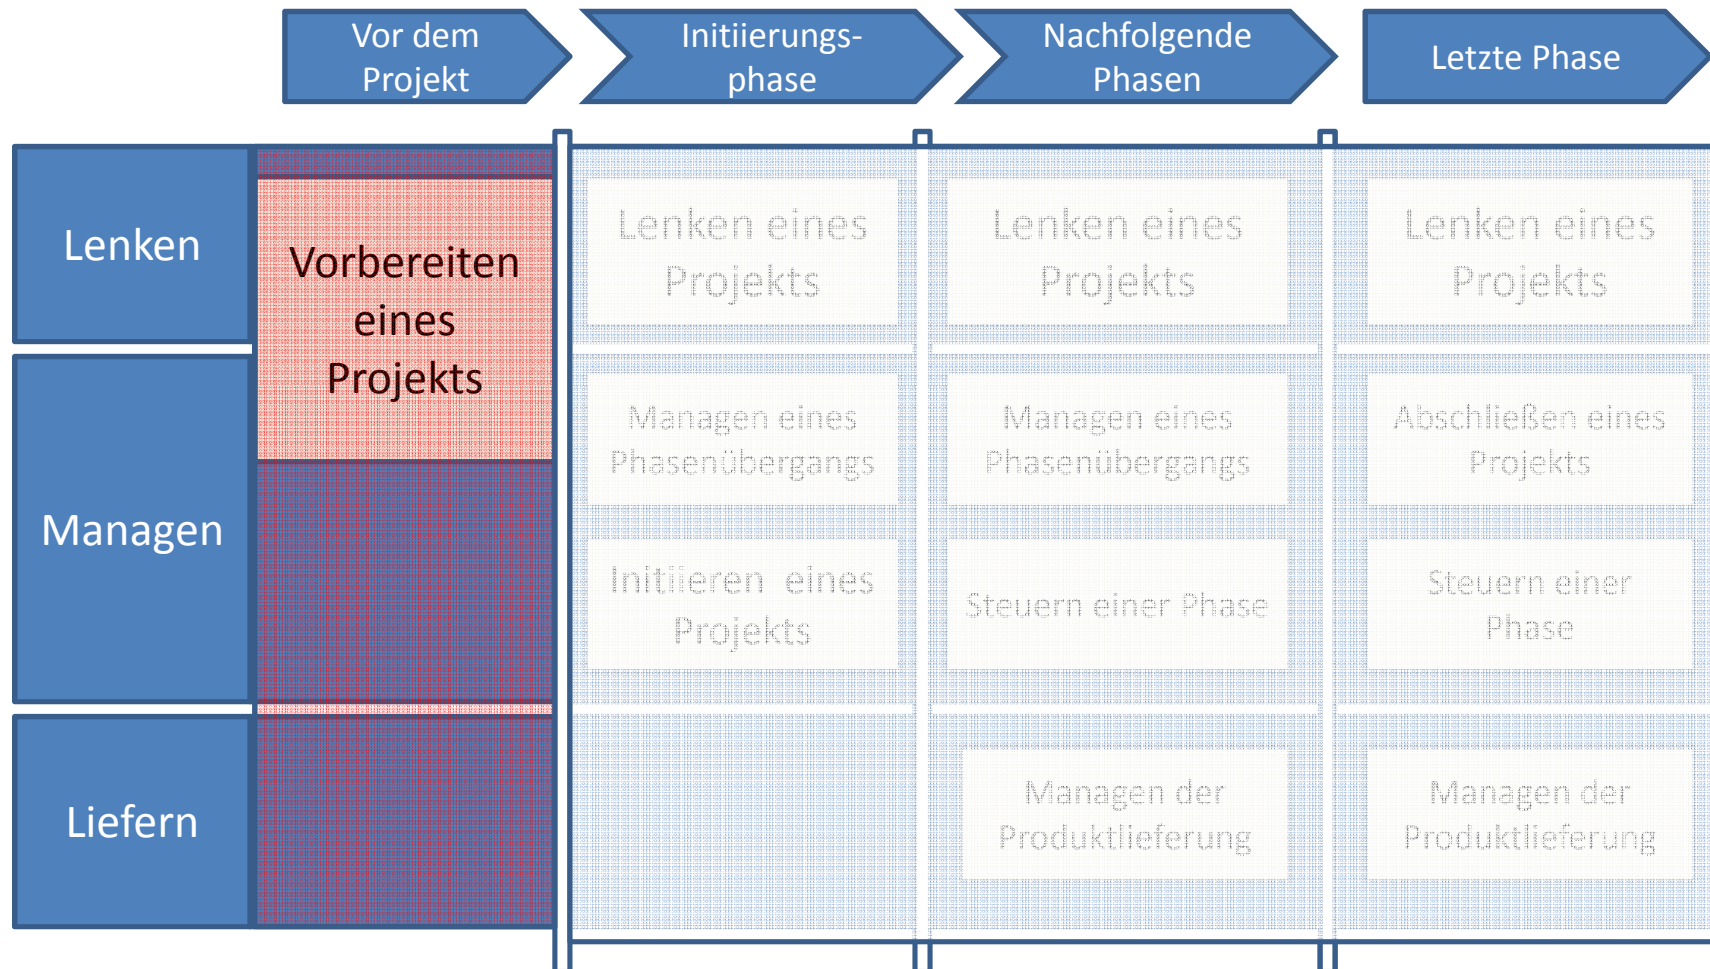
Vor dem Projekt

Initiierungsphase

Nachfolgende Phasen

Letzte Phase

Lenken

Managen

Liefern

Vorbereiten eines Projekts

Lenken eines Projekts

Managen eines Phasenübergangs

Initiieren eines Projekts

Lenken eines Projekts

Managen eines Phasenübergangs

Steuern einer Phase

Managen der Produktlieferung

Lenken eines Projekts

Abschließen eines Projekts

Steuern einer Phase

Managen der Produktlieferung